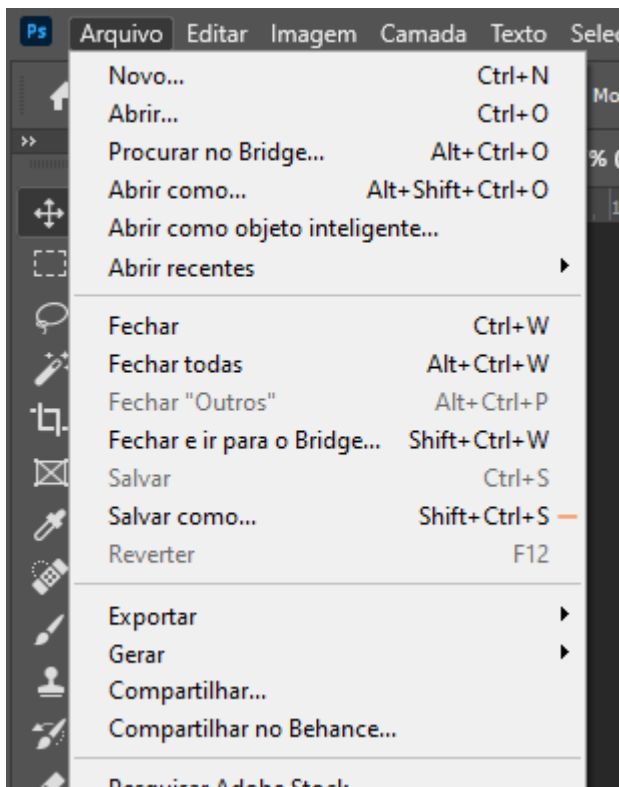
Ps Arquivo Editar Imagem Camada Texto Sele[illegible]

Mo

% (

| Novo... | Ctrl+N |
|---|---|
| Abrir... | Ctrl+O |
| Procurar no Bridge... | Alt+Ctrl+O |
| Abrir como... | Alt+Shift+Ctrl+O |
| Abrir como objeto inteligente... | |
| Abrir recentes | |
| Fechar | Ctrl+W |
| Fechar todas | Alt+Ctrl+W |
| Fechar "Outros" | Alt+Ctrl+P |
| Fechar e ir para o Bridge... | Shift+Ctrl+W |
| Salvar | Ctrl+S |
| Salvar como... | Shift+Ctrl+S |
| Reverter | F12 |
| Exportar | |
| Gerar | |
| Compartilhar... | |
| Compartilhar no Behance... | |

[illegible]